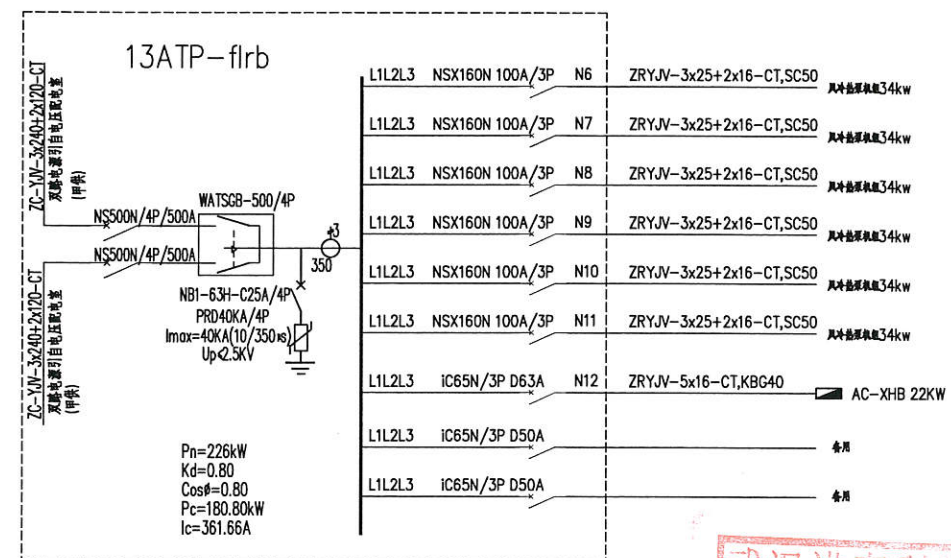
13ATP-flrb

ZC-YJV-3x240+2x120-CT
双路电源引自低压配电室
(甲供)

NS500N/4P/500A

NS500N/4P/500A

ZC-YJV-3x240+2x120-CT
双路电源引自低压配电室
(甲供)

WATSGB-500/4P

+3
350

NB1-63H-C25A/4P
PRD40KA/4P
Imax=40KA(10/350μs)
Up<2.5KV

L1L2L3 NSX160N 100A/3P N6 ZRYJV-3x25+2x16-CT,SC50 风冷热泵机组34kw

L1L2L3 NSX160N 100A/3P N7 ZRYJV-3x25+2x16-CT,SC50 风冷热泵机组34kw

L1L2L3 NSX160N 100A/3P N8 ZRYJV-3x25+2x16-CT,SC50 风冷热泵机组34kw

L1L2L3 NSX160N 100A/3P N9 ZRYJV-3x25+2x16-CT,SC50 风冷热泵机组34kw

L1L2L3 NSX160N 100A/3P N10 ZRYJV-3x25+2x16-CT,SC50 风冷热泵机组34kw

L1L2L3 NSX160N 100A/3P N11 ZRYJV-3x25+2x16-CT,SC50 风冷热泵机组34kw

L1L2L3 iC65N/3P D63A N12 ZRYJV-5x16-CT,KBG40 AC-XHB 22KW

L1L2L3 iC65N/3P D50A 备用

L1L2L3 iC65N/3P D50A 备用

Pn=226kW
Kd=0.80
Cosø=0.80
Pc=180.80kW
Ic=361.66A

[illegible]